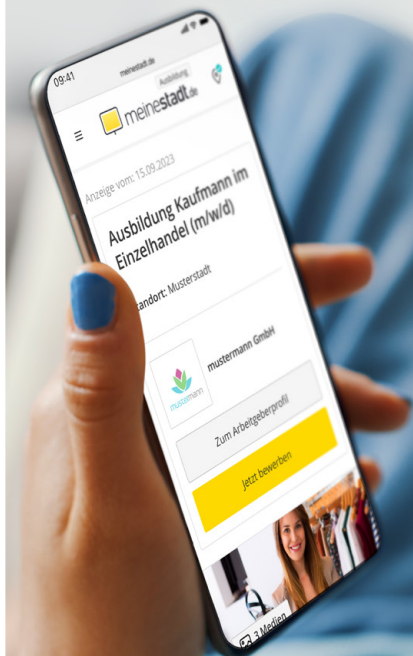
09:41

meinestadt.de

Ausbildung

meinestadt.de

Anzeige vom: 15.09.2023

Ausbildung Kaufmann im Einzelhandel (m/w/d)

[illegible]andort: Musterstadt

mustermann

mustermann GmbH

Zum Arbeitgeberprofil

Jetzt bewerben

3 Medien